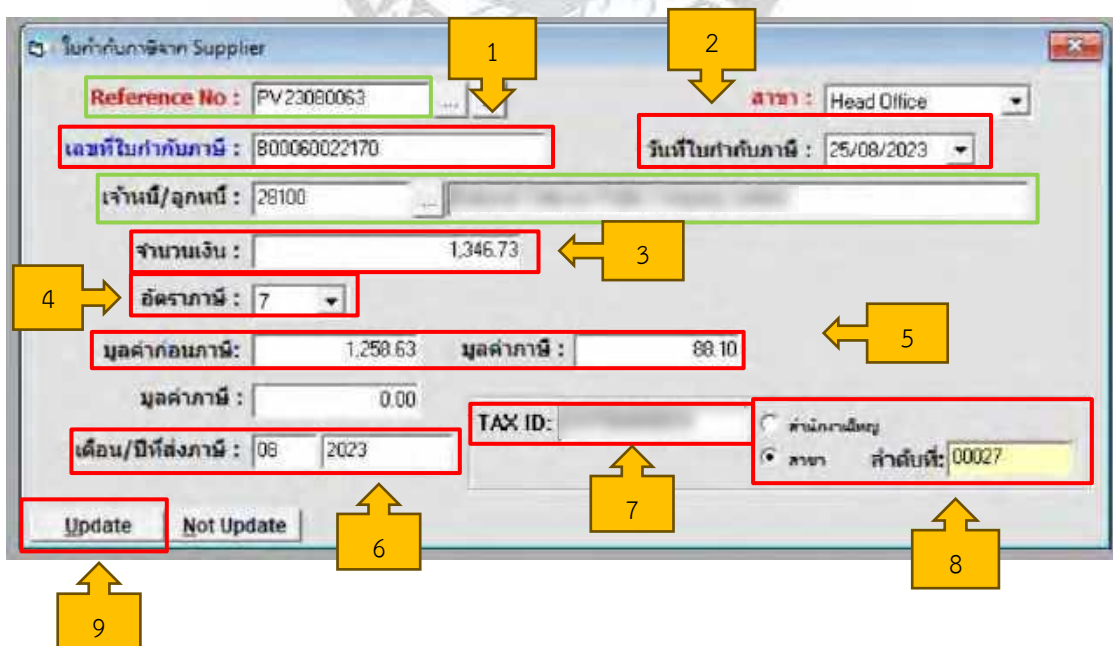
ใบกำกับภาษีจาก Supplier

1

2

Reference No : PV23080063 ...

สาขา : Head Office

เลขที่ใบกำกับภาษี : B00060022170

วันที่ใบกำกับภาษี : 25/08/2023

เจ้าหนี้/ลูกหนี้ : 28100 ... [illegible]

จำนวนเงิน : 1,346.73

3

4

อัตราภาษี : 7

5

มูลค่าก่อนภาษี: 1,258.63 มูลค่าภาษี : 88.10

มูลค่าภาษี : 0.00

TAX ID: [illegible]

สำนักงานใหญ่

สาขา ลำดับที่: 00027

เดือน/ปีที่ส่งภาษี : 08 2023

Update Not Update

6

7

8

9